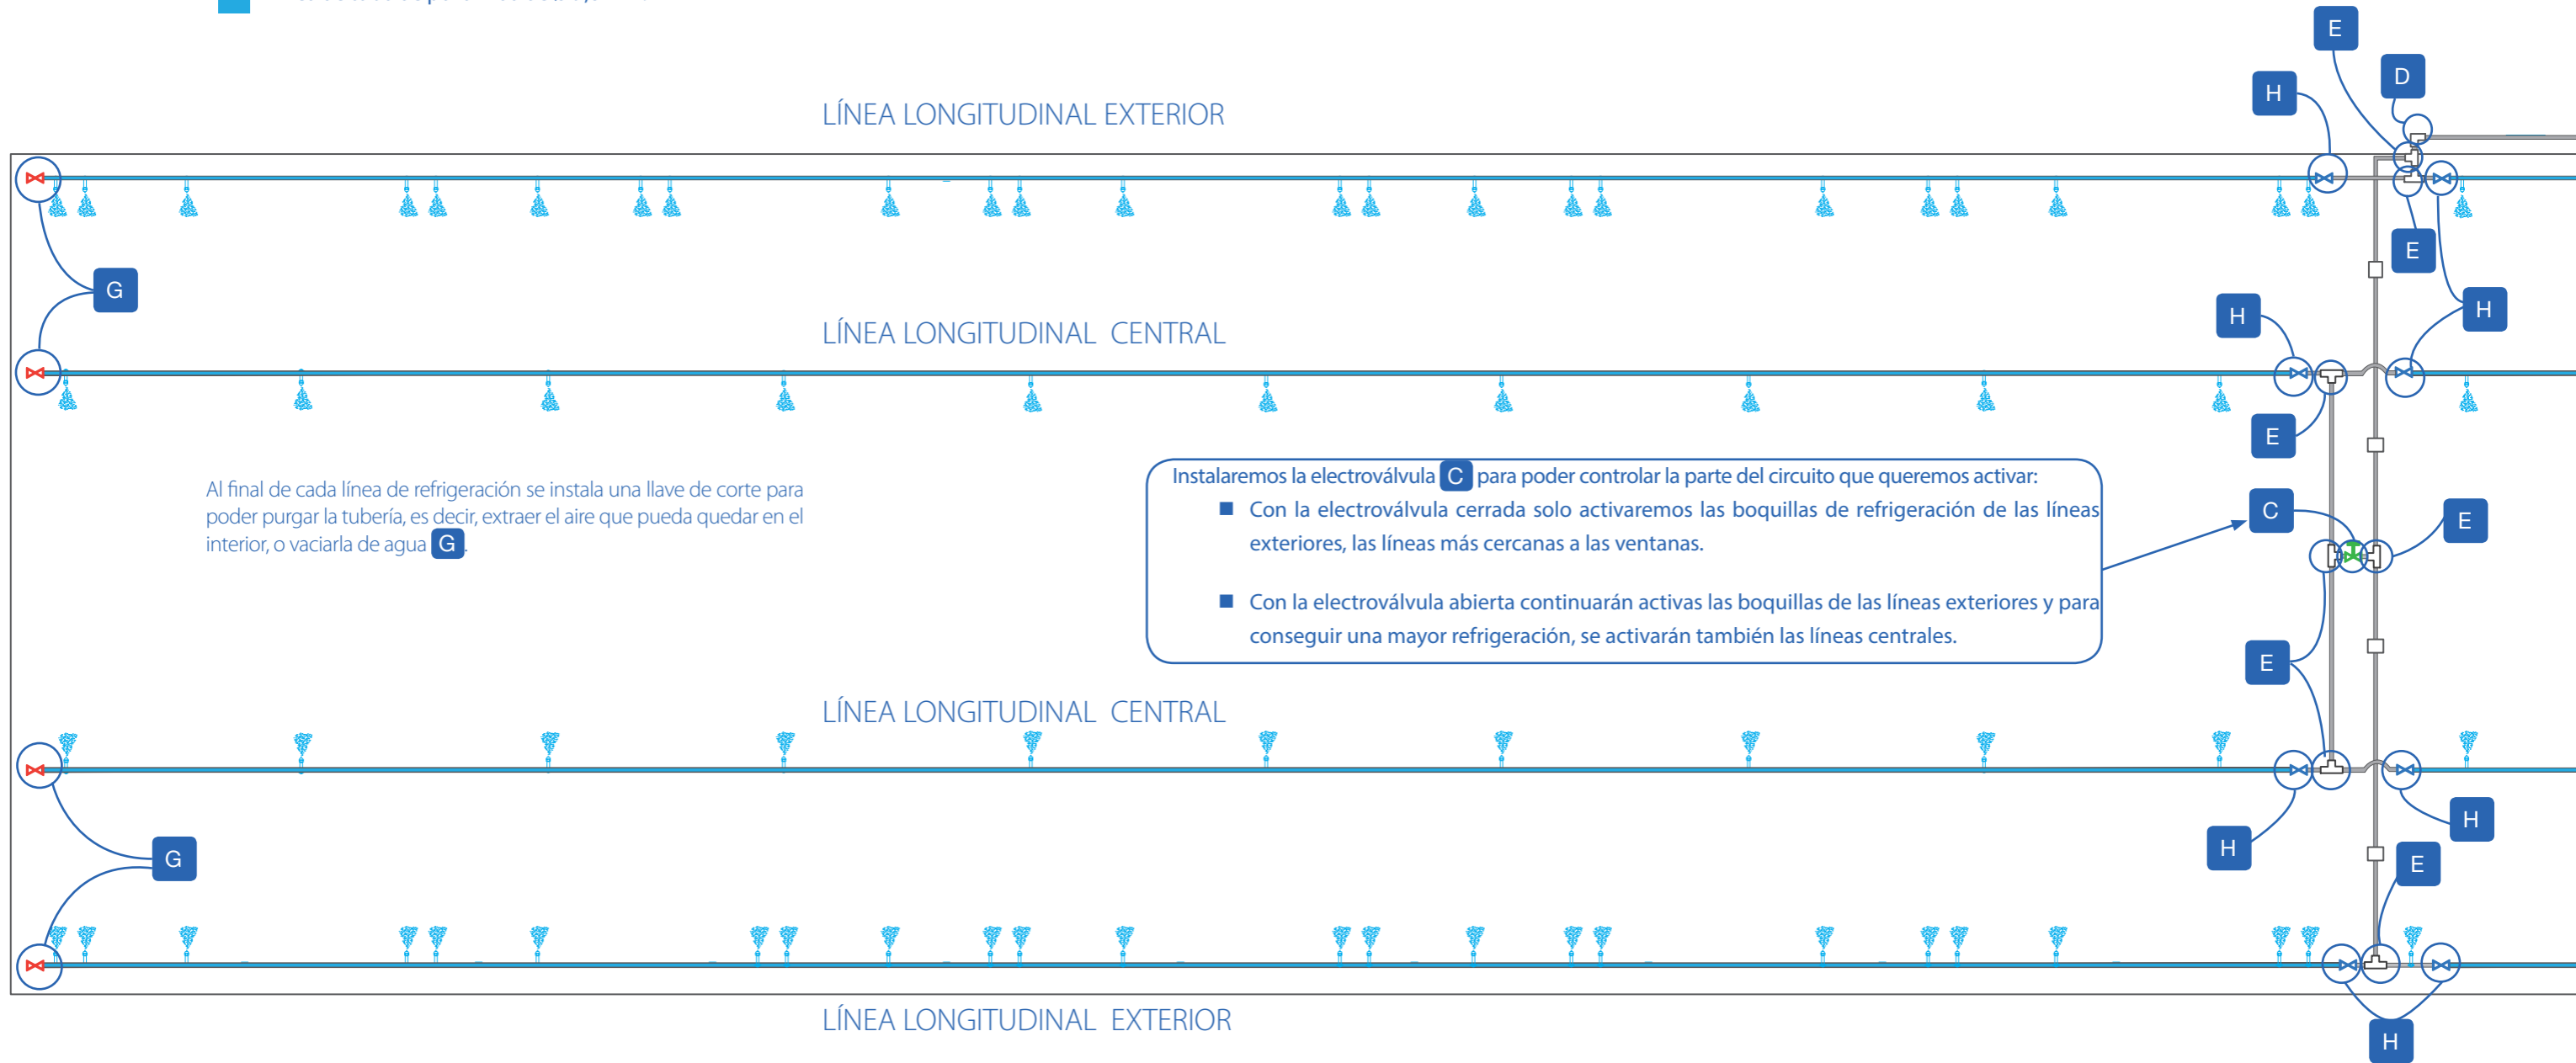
LÍNEA LONGITUDINAL EXTERIOR

E

D

H

E

H

G

LÍNEA LONGITUDINAL CENTRAL

H

E

Al final de cada línea de refrigeración se instala una llave de corte para poder purgar la tubería, es decir, extraer el aire que pueda quedar en el interior, o vaciarla de agua G.

Instalaremos la electroválvula C para poder controlar la parte del circuito que queremos activar:

■ Con la electroválvula cerrada solo activaremos las boquillas de refrigeración de las líneas exteriores, las líneas más cercanas a las ventanas.

■ Con la electroválvula abierta continuarán activas las boquillas de las líneas exteriores y para conseguir una mayor refrigeración, se activarán también las líneas centrales.

C

E

E

LÍNEA LONGITUDINAL CENTRAL

H

H

G

E

LÍNEA LONGITUDINAL EXTERIOR

H